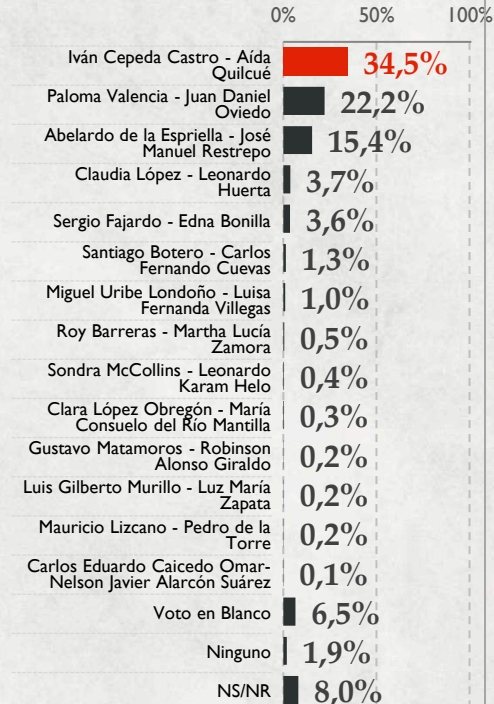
0% 50% 100%

Iván Cepeda Castro - Aída Quilcué 34,5%
Paloma Valencia - Juan Daniel Oviedo 22,2%
Abelardo de la Espriella - José Manuel Restrepo 15,4%
Claudia López - Leonardo Huerta 3,7%
Sergio Fajardo - Edna Bonilla 3,6%
Santiago Botero - Carlos Fernando Cuevas 1,3%
Miguel Uribe Londoño - Luisa Fernanda Villegas 1,0%
Roy Barreras - Martha Lucía Zamora 0,5%
Sondra McCollins - Leonardo Karam Helo 0,4%
Clara López Obregón - María Consuelo del Río Mantilla 0,3%
Gustavo Matamoros - Robinson Alonso Giraldo 0,2%
Luis Gilberto Murillo - Luz María Zapata 0,2%
Mauricio Lizcano - Pedro de la Torre 0,2%
Carlos Eduardo Caicedo Omar- Nelson Javier Alarcón Suárez 0,1%
Voto en Blanco 6,5%
Ninguno 1,9%
NS/NR 8,0%